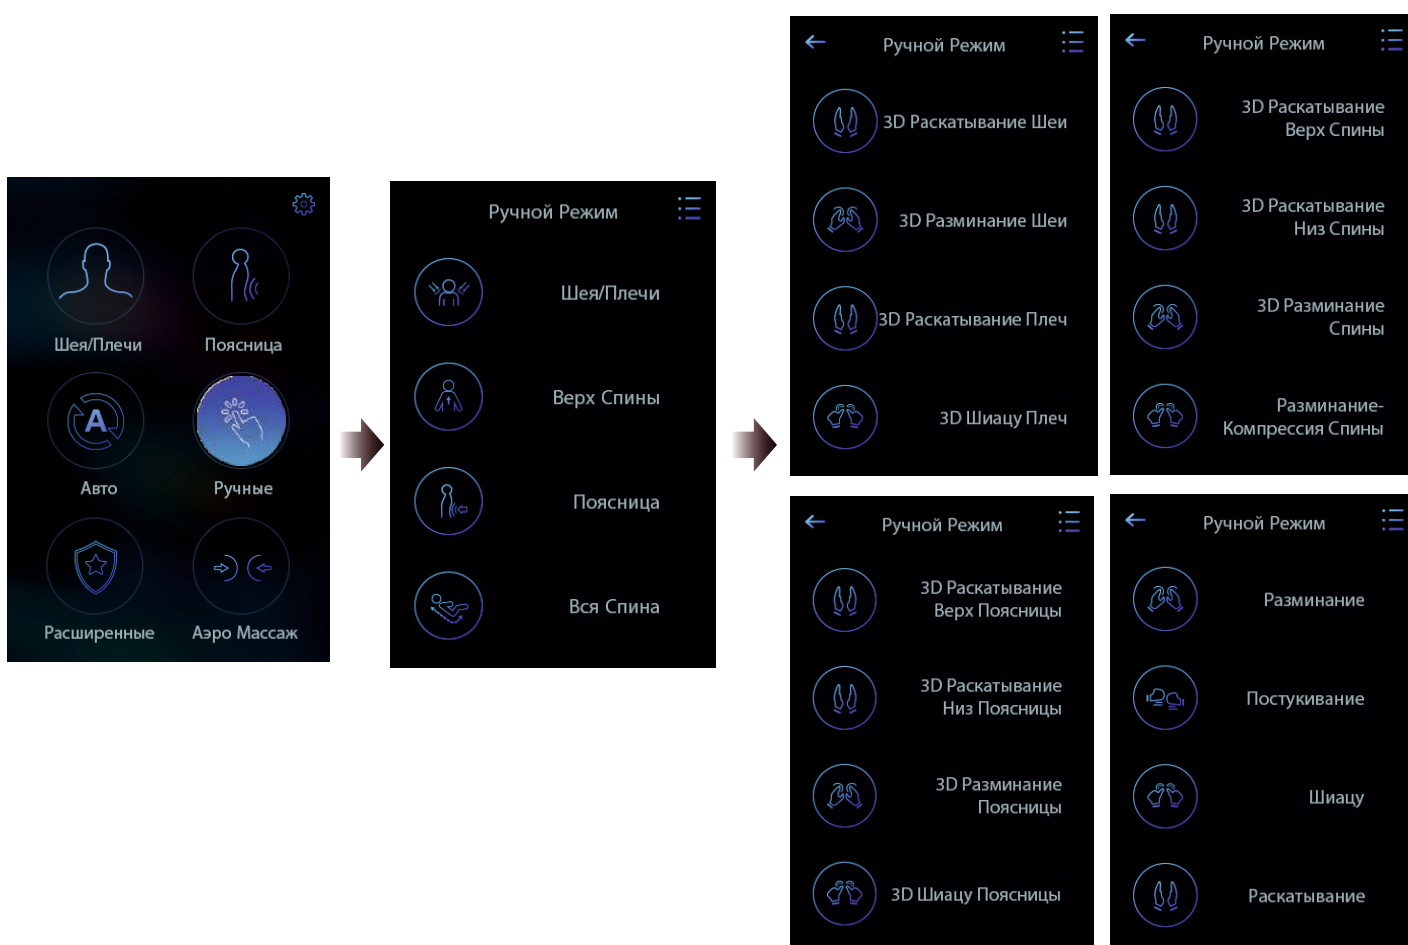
Шея/Плечи
Поясница
Авто
Ручные
Расширенные
Аэро Массаж

Ручной Режим
Шея/Плечи
Верх Спины
Поясница
Вся Спина

Ручной Режим
3D Раскатывание Шеи
3D Разминание Шеи
3D Раскатывание Плеч
3D Шиацу Плеч

Ручной Режим
3D Раскатывание Верх Спины
3D Раскатывание Низ Спины
3D Разминание Спины
Разминание-Компрессия Спины

Ручной Режим
3D Раскатывание Верх Поясницы
3D Раскатывание Низ Поясницы
3D Разминание Поясницы
3D Шиацу Поясницы

Ручной Режим
Разминание
Постукивание
Шиацу
Раскатывание